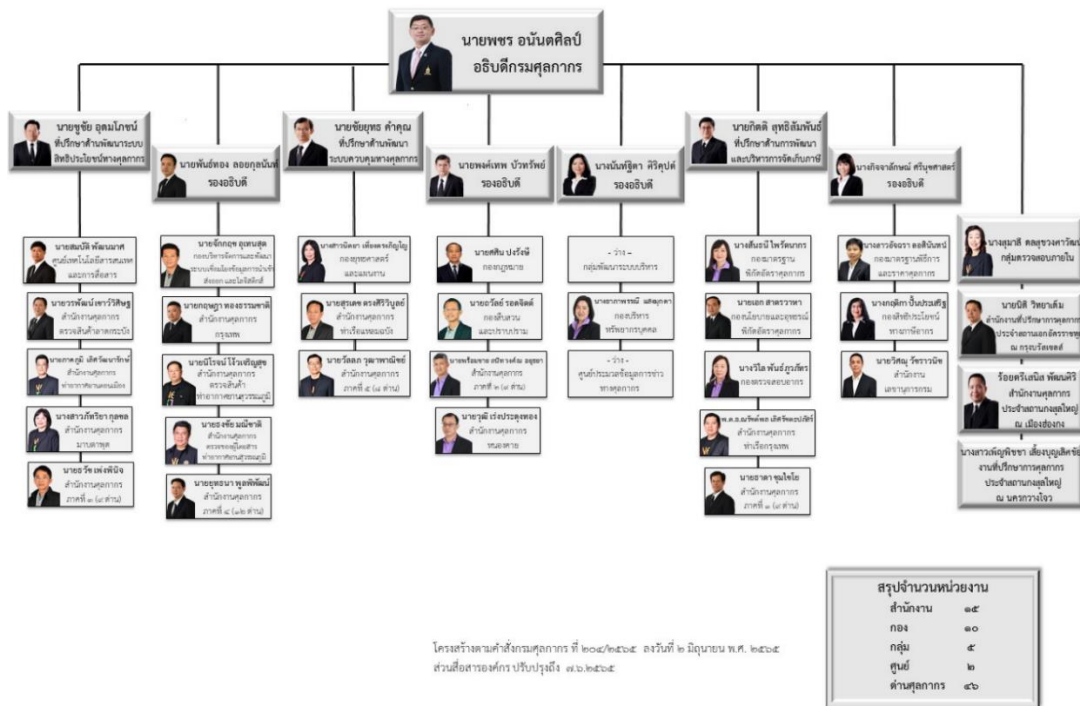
นายพชร อนันตศิลป์
อธิบดีกรมศุลกากร

นายชูชัย อุดมโภชน์
ที่ปรึกษาด้านพัฒนาระบบสิทธิประโยชน์ทางศุลกากร

นายพันธ์ทอง ลอยกุลนันท์
รองอธิบดี

นายชัยยุทธ คำคุณ
ที่ปรึกษาด้านพัฒนาระบบควบคุมทางศุลกากร

นายพงศ์เทพ บัวทรัพย์
รองอธิบดี

นางมัณฑ์ฐิตา ศิริบุตร์
รองอธิบดี

นายกิตติ สุทธิสัมพันธ์
ที่ปรึกษาด้านการพัฒนาและบริหารการจัดเก็บภาษี

นางกิจจาลักษณ์ ศรีบุษศาสตร์
รองอธิบดี

นายสมบัติ พัฒนเนศ
ศูนย์เทคโนโลยีสารสนเทศและการสื่อสาร

นายธวัชพงษ์ เตาวิวิสิษฐ
สำนักงานศุลกากรตรวจสินค้าลาดกระบัง

นายภาคภูมิ เลิศวัฒนารักษ์
สำนักงานศุลกากรท่าอากาศยานดอนเมือง

นางสาวภัทริยา กุลพล
สำนักงานศุลกากรมาบตาพุด

นายธีระ เพ่งพินิจ
สำนักงานศุลกากรภาคที่ ๓ (๗ ด่าน)

นายจักกฤษ อุเทนสุต
กองบริหารจัดการและพัฒนาระบบเชื่อมโยงข้อมูลการนำเข้าส่งออกและโลจิสติกส์

นายกฤษฎา ทองธรรมชาติ
สำนักงานศุลกากรกรุงเทพ

นายไวรยน์ โร้วเจริญสุข
สำนักงานศุลกากรตรวจสินค้าท่าอากาศยานสุวรรณภูมิ

นายธงชัย มณีชาติ
สำนักงานศุลกากรตรวจของผู้โดยสารท่าอากาศยานสุวรรณภูมิ

นายยุทธนา พูลพิพัฒน์
สำนักงานศุลกากรภาคที่ ๔ (๑๖ ด่าน)

นางสาวนิตยา เตียนพรกัญโญ
กองยุทธศาสตร์และแผนงาน

นายสุรเดช ตรงศิริวิบูลย์
สำนักงานศุลกากรท่าเรือแหลมฉบัง

นายวัลลภ วุฒาพาณิชย์
สำนักงานศุลกากรภาคที่ ๕ (๘ ด่าน)

นายศศิน ปรงจัด
กองกฎหมาย

นายวัลย์ รอดจิตต์
กองสืบสวนและปราบปราม

นายพร้อมชาย อนันตคัณ อยู่ยง
สำนักงานศุลกากรภาคที่ ๒ (๙ ด่าน)

นายวุฒิ เร่งประดุงทอง
สำนักงานศุลกากรหนองคาย

- ว่าง -
กลุ่มพัฒนาระบบบริหาร

นางสาวพรพณี แสงภูคา
กองบริหารทรัพยากรบุคคล

- ว่าง -
ศูนย์ประมวลข้อมูลการข่าวทางศุลกากร

นางสันธนี ไพรัตนากร
กองมาตรฐานพิกัดอัตราศุลกากร

นายเอก สาครวาหา
กองนโยบายและยุทธศาสตร์พิกัดอัตราศุลกากร

นางวิไล พันธ์ภูวภัทร
กองตรวจสอบอากร

พ.ต.อ.อมรรักษ์ อภิรัตนะประทีป
สำนักงานศุลกากรท่าเรือกรุงเทพ

นายฮาดา จุนโยโย
สำนักงานศุลกากรภาคที่ ๑ (๗ ด่าน)

นางสาวจันจิรา ลออสินชัย
กองมาตรฐานพิธีการและราคาศุลกากร

นายกฤติภา ปิ่นประเสริฐ
กองสิทธิประโยชน์ทางภาษีอากร

นายวิศณุ วัชรวาณิช
สำนักงานเลขานุการกรม

นางสุมาลี ตลยุรขวงศาวัฒน์
กลุ่มตรวจสอบภายใน

นายนิติ วิทยาเต็ม
สำนักงานที่ปรึกษาการศุลกากรประจำสถานเอกอัครราชทูต ณ กรุงบรัสเซลส์

ร้อยตรีเสนีย์ พัฒนศิริ
สำนักงานศุลกากรประจำสถานกงสุลใหญ่ ณ เมืองฮ่องกง

นางสาวเพ็ญพิชชา เสี่ยงบุญสิทธิ์ชัย
งานที่ปรึกษาการศุลกากรประจำสถานกงสุลใหญ่ ณ นครกวางโจว

โครงสร้างตามคำสั่งกรมศุลกากร ที่ ๒๐๔/๒๕๖๕ ลงวันที่ ๒ มิถุนายน พ.ศ. ๒๕๖๕
ส่วนสื่อสารองค์กร ปรับปรุงถึง ๗.๖.๒๕๖๕

สรุปจำนวนหน่วยงาน
| สำนักงาน | ๑๕ |
|---|---|
| กอง | ๑๐ |
| กลุ่ม | ๕ |
| ศูนย์ | ๒ |
| ด่านศุลกากร | ๔๖ |